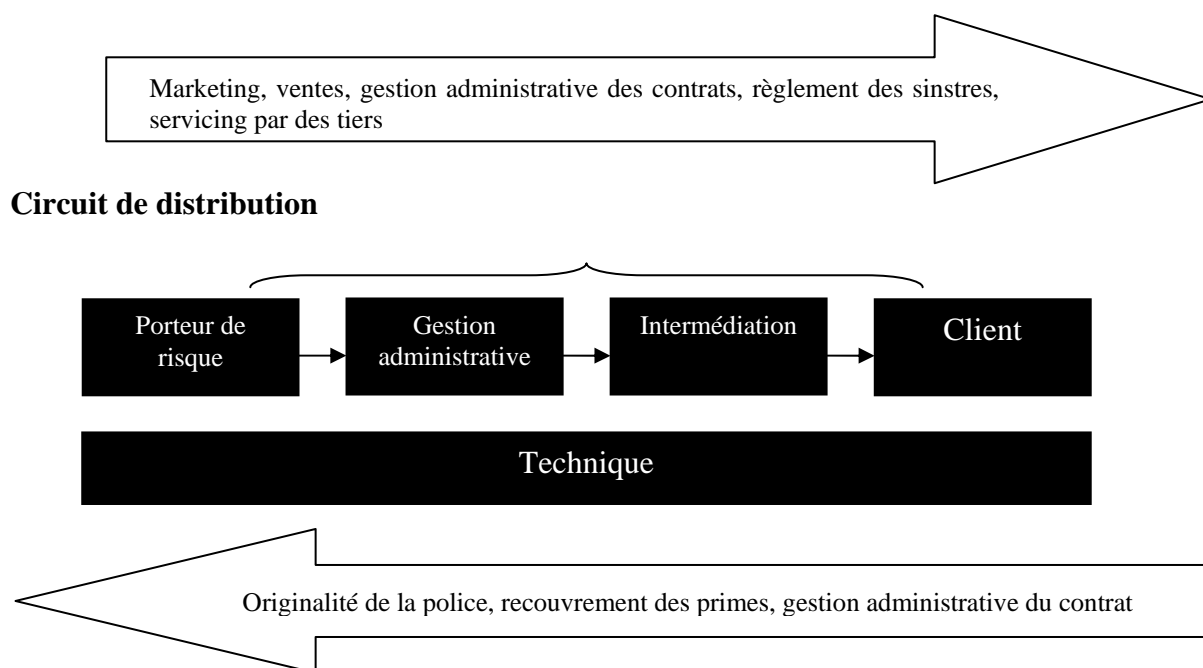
Marketing, ventes, gestion administrative des contrats, règlement des sinstres, servicing par des tiers

Circuit de distribution

Porteur de risque

Gestion administrative

Intermédiation

Client

Technique

Originalité de la police, recouvrement des primes, gestion administrative du contrat